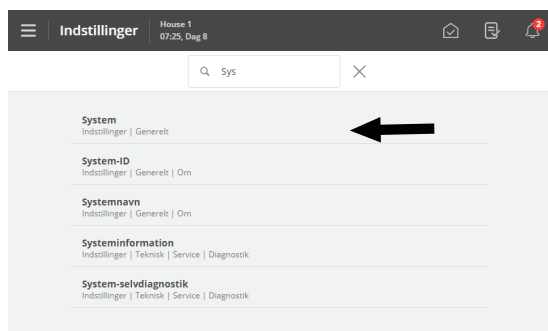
Indstillinger House 1 07:25, Dag 8

2

Sys

System
Indstillinger | Generelt

System-ID
Indstillinger | Generelt | Om

Systemnavn
Indstillinger | Generelt | Om

Systeminformation
Indstillinger | Teknisk | Service | Diagnostik

System-selvdiagnostik
Indstillinger | Teknisk | Service | Diagnostik